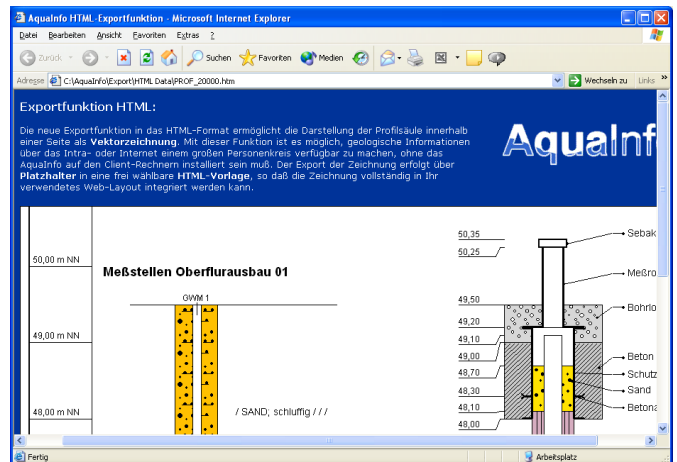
AquaInfo HTML-Exportfunktion - Microsoft Internet Explorer

Datei Bearbeiten Ansicht Favoriten Extras ?

Zurück Suchen Favoriten Medien

Adresse C:\AquaInfo\Export\HTML Data\PROF_20000.htm Wechseln zu Links

Exportfunktion HTML:

Die neue Exportfunktion in das HTML-Format ermöglicht die Darstellung der Profilsäule innerhalb einer Seite als **Vektorzeichnung**. Mit dieser Funktion ist es möglich, geologische Informationen über das Intra- oder Internet einem großen Personenkreis verfügbar zu machen, ohne das AquaInfo auf den Client-Rechnern installiert sein muß. Der Export der Zeichnung erfolgt über **Platzhalter** in eine frei wählbare **HTML-Vorlage**, so daß die Zeichnung vollständig in Ihr verwendetes Web-Layout integriert werden kann.

AquaInf

50,00 m NN

Meßstellen Oberflurausbau 01

GWM 1

49,00 m NN

48,00 m NN

/ SAND; schluffig / / /

50,35
50,25
49,50
49,20
49,10
49,00
48,70
48,30
48,10
48,00

Sebak
Meßro
Bohrlo
Beton
Schutz
Sand
Beton

Fertig

Arbeitsplatz